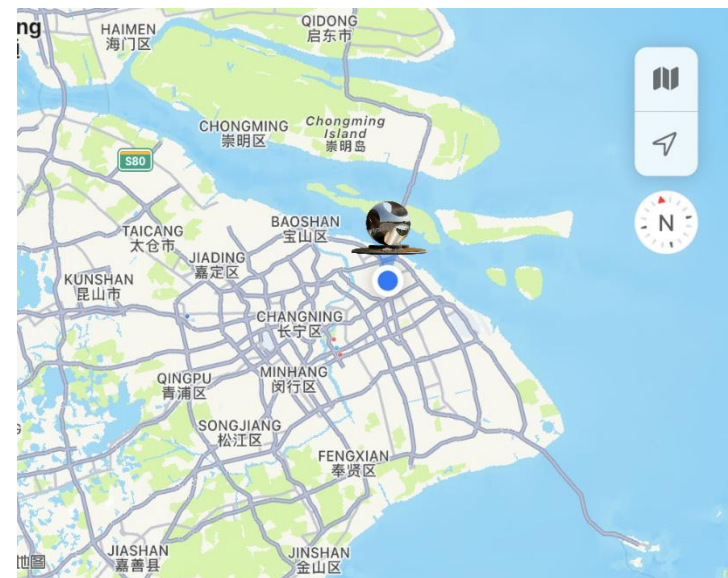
ng

HAIMEN
海门区

QIDONG
启东市

CHONGMING
崇明区

Chongming Island
崇明岛

S80

TAICANG
太仓市

BAOSHAN
宝山区

JIADING
嘉定区

KUNSHAN
昆山市

CHANGNING
长宁区

QINGPU
青浦区

MINHANG
闵行区

SONGJIANG
松江区

FENGXIAN
奉贤区

JIASHAN
嘉善县

JINSHAN
金山区

地图

N